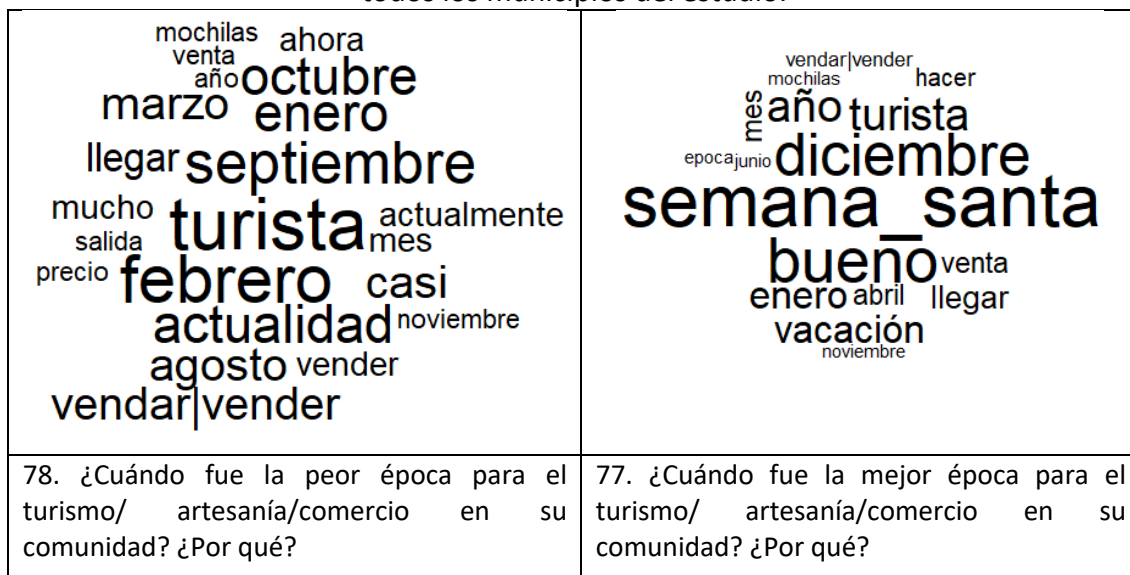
todos los municipios del estudio.

| mochilas ahora venta año octubre marzo enero llegar septiembre mucho turista actualmente salida mes precio febrero casi actualidad noviembre agosto vender vendar\|vender | vendar\|vender mochilas hacer mes año turista epoca junio diciembre semana_santa bueno venta enero abril llegar vacación noviembre |
|---|---|
| 78. ¿Cuándo fue la peor época para el turismo/ artesanía/comercio en su comunidad? ¿Por qué? | 77. ¿Cuándo fue la mejor época para el turismo/ artesanía/comercio en su comunidad? ¿Por qué? |